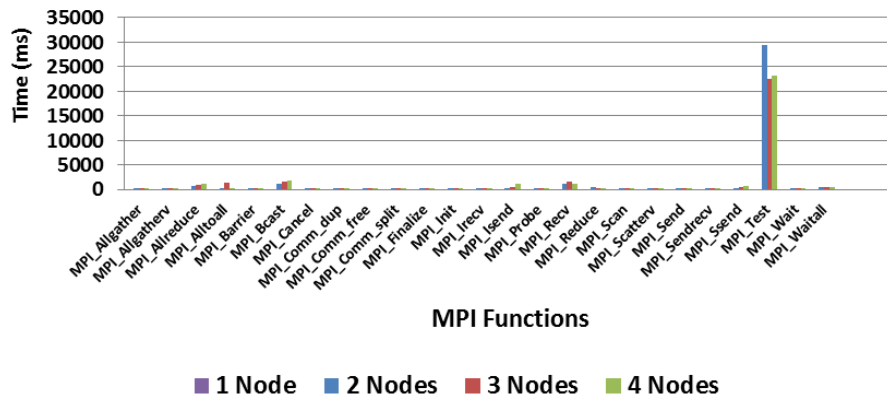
Time (ms)

35000
30000
25000
20000
15000
10000
5000
0

MPI_Allgather
MPI_Allgatherv
MPI_Allreduce
MPI_Alltoall
MPI_Barrier
MPI_Bcast
MPI_Cancel
MPI_Comm_dup
MPI_Comm_free
MPI_Comm_split
MPI_Finalize
MPI_Init
MPI_Irecv
MPI_Isend
MPI_Probe
MPI_Recv
MPI_Reduce
MPI_Scan
MPI_Scatterv
MPI_Send
MPI_Sendrecv
MPI_Ssend
MPI_Test
MPI_Wait
MPI_Waitall

MPI Functions

1 Node
2 Nodes
3 Nodes
4 Nodes